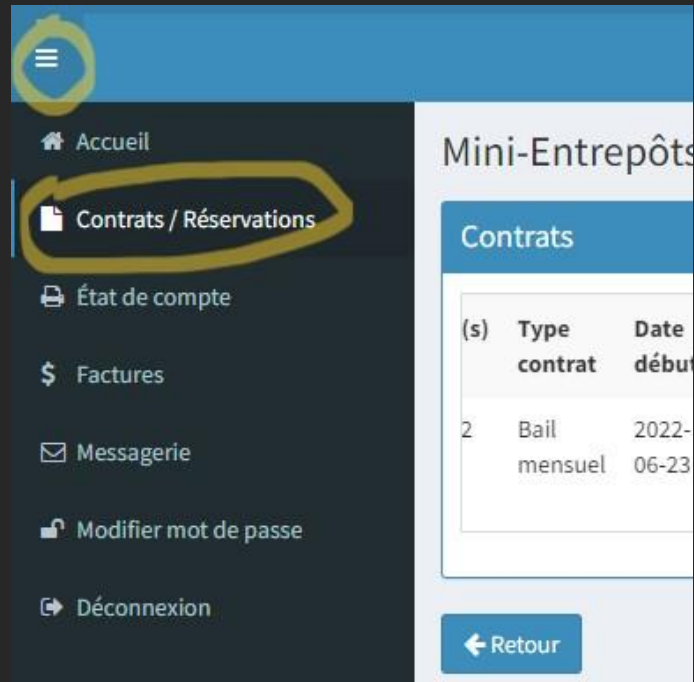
Accueil

Contrats / Réservations

État de compte

Factures

Messagerie

Modifier mot de passe

Déconnexion

Mini-Entrepôts

Contrats

| (s) | Type contrat | Date débu |
|---|---|---|
| 2 | Bail mensuel | 2022-06-23 |

Retour